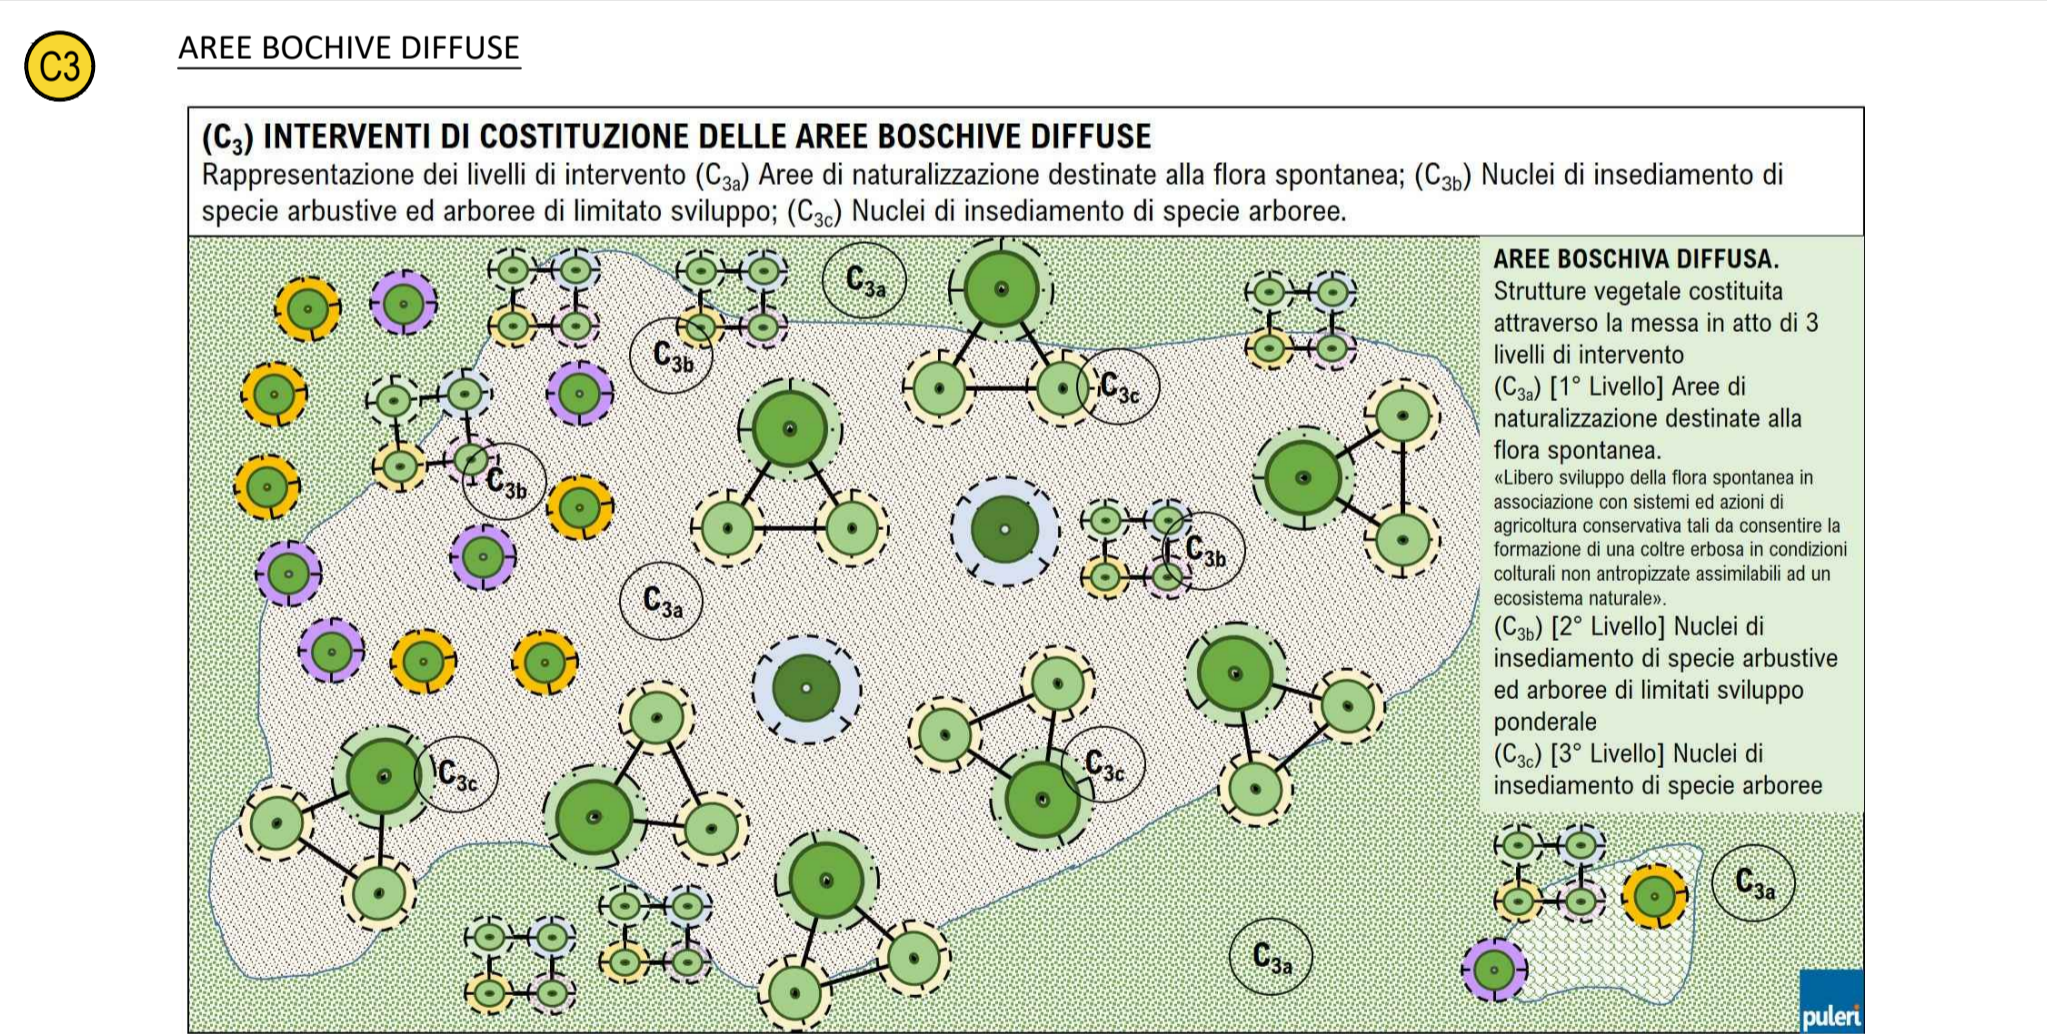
C3

AREE BOCHIVE DIFFUSE

($C_3$) INTERVENTI DI COSTITUZIONE DELLE AREE BOSCHIVE DIFFUSE

Rappresentazione dei livelli di intervento ($C_{3a}$) Aree di naturalizzazione destinate alla flora spontanea; ($C_{3b}$) Nuclei di insediamento di specie arbustive ed arboree di limitato sviluppo; ($C_{3c}$) Nuclei di insediamento di specie arboree.

$C_{3a}$ $C_{3b}$ $C_{3c}$ $C_{3b}$ $C_{3b}$ $C_{3a}$ $C_{3c}$ $C_{3c}$ $C_{3a}$ $C_{3a}$

AREE BOSCHIVA DIFFUSA.
Strutture vegetale costituita attraverso la messa in atto di 3 livelli di intervento
($C_{3a}$) [1° Livello] Aree di naturalizzazione destinate alla flora spontanea.
«Libero sviluppo della flora spontanea in associazione con sistemi ed azioni di agricoltura conservativa tali da consentire la formazione di una coltre erbosa in condizioni colturali non antropizzate assimilabili ad un ecosistema naturale».
($C_{3b}$) [2° Livello] Nuclei di insediamento di specie arbustive ed arboree di limitati sviluppo ponderale
($C_{3c}$) [3° Livello] Nuclei di insediamento di specie arboree

puleri